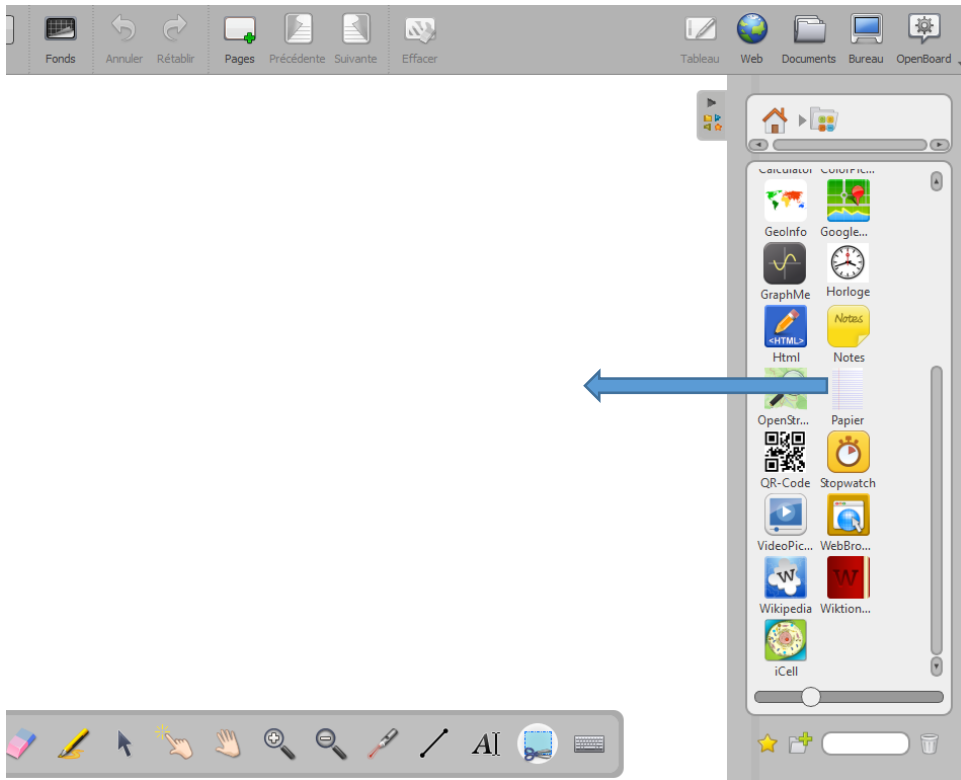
Fonds Annuler Rétablir Pages Précédente Suivante Effacer Tableau Web Documents Bureau OpenBoard

Calculator ColorPic...
GeoInfo Google...
GraphMe Horloge
<HTML>
Html Notes
OpenStr... Papier
QR-Code Stopwatch
VideoPic... WebBro...
Wikipedia Wiktion...
iCell